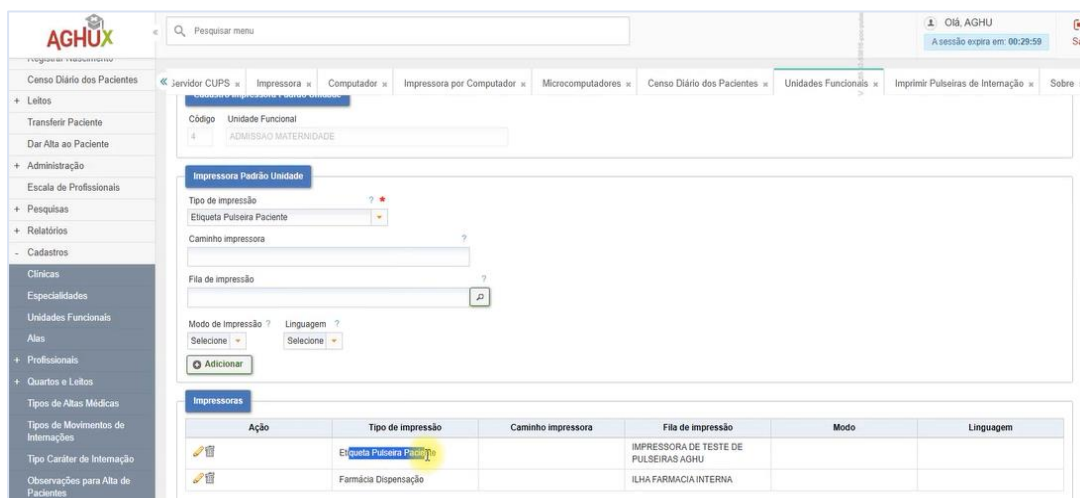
AGHUX

Pesquisar menu

Olá, AGHU
A sessão expira em: 00:29:59

Registrar Nascimento
Censo Diário dos Pacientes
+ Leitos
Transferir Paciente
Dar Alta ao Paciente
+ Administração
Escala de Profissionais
+ Pesquisas
+ Relatórios
- Cadastros
Clínicas
Especialidades
Unidades Funcionais
Alas
+ Profissionais
+ Quartos e Leitos
Tipos de Altas Médicas
Tipos de Movimentos de Internações
Tipo Caráter de Internação
Observações para Alta de Pacientes

Servidor CUPS × | Impressora × | Computador × | Impressora por Computador × | Microcomputadores × | Censo Diário dos Pacientes × | Unidades Funcionais × | Imprimir Pulseiras de Internação × | Sobre

Código | Unidade Funcional
4 | ADMISSAO MATERNIDADE

Impressora Padrão Unidade

Tipo de impressão ? *
Etiqueta Pulseira Paciente

Caminho impressora ?

Fila de impressão ?

Modo de Impressão ? Linguagem ?
Selecione Selecione

Adicionar

Impressoras

| Ação | Tipo de impressão | Caminho impressora | Fila de impressão | Modo | Linguagem |
|---|---|---|---|---|---|
| | Etiqueta Pulseira Paciente | | IMPRESSORA DE TESTE DE PULSEIRAS AGHU | | |
| | Farmácia Dispensação | | ILHA FARMACIA INTERNA | | |